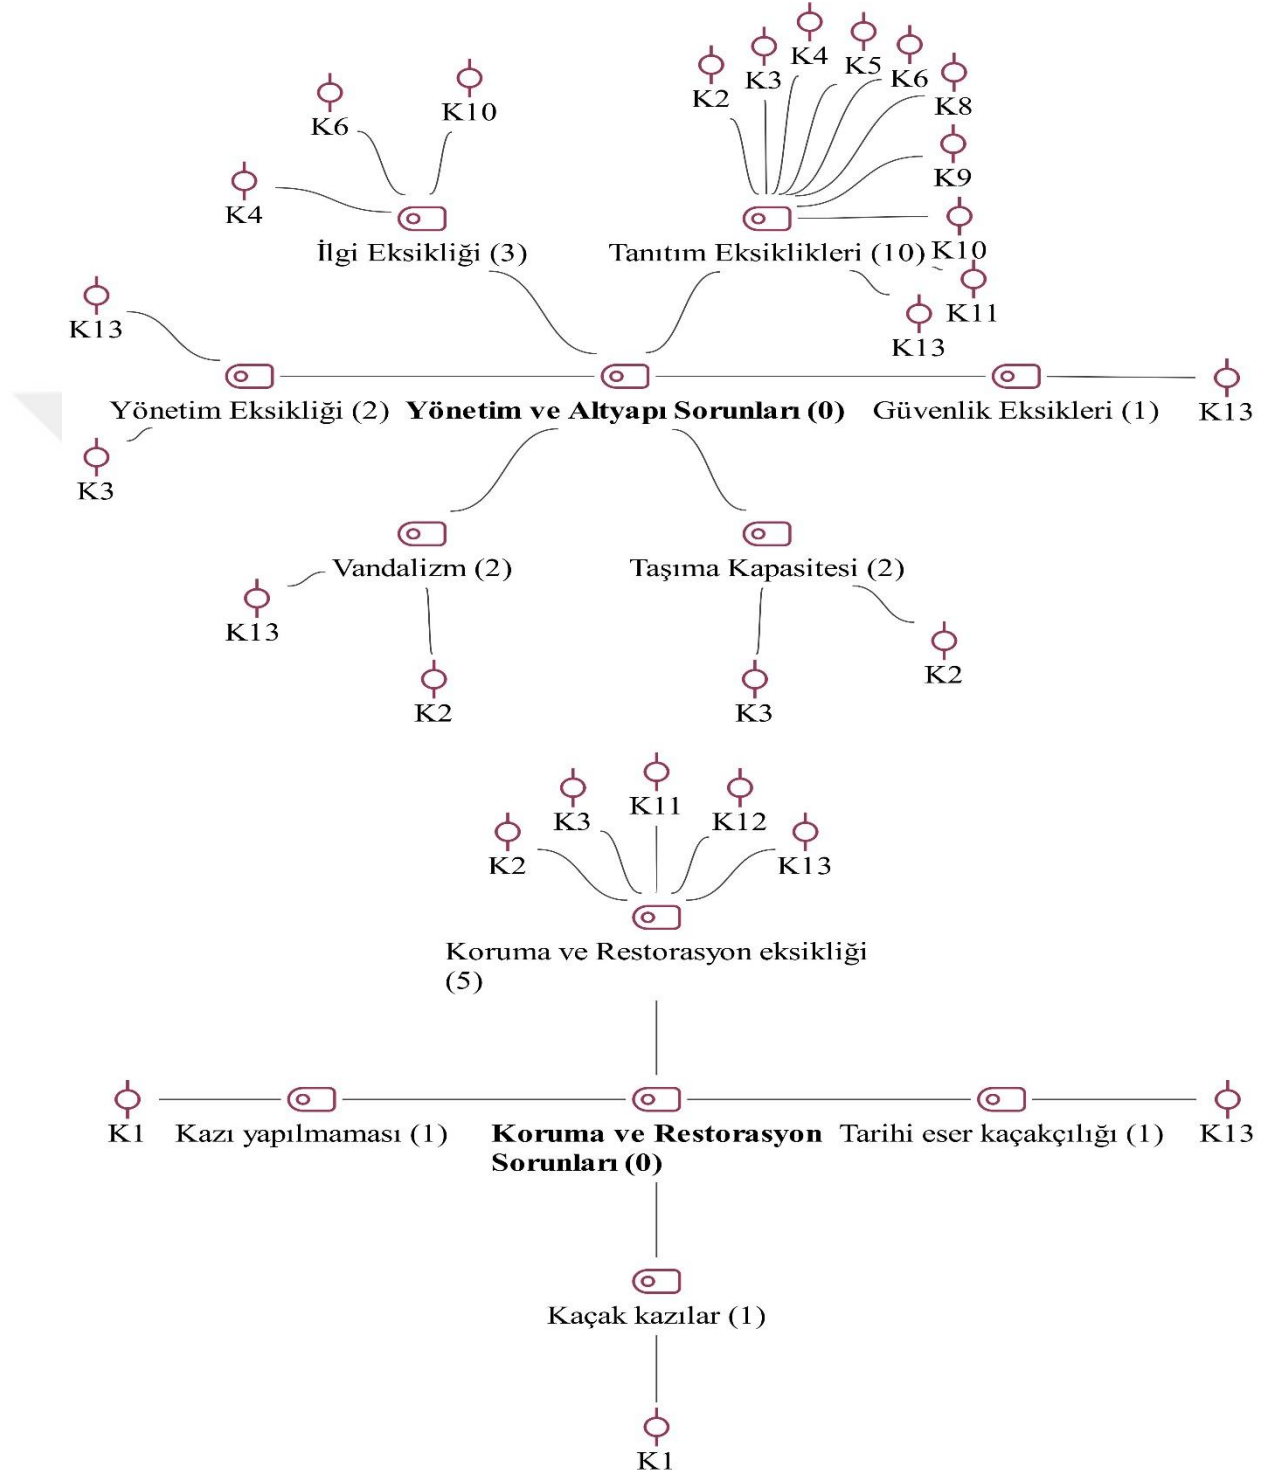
K6
K10
K4
İlgi Eksikliği (3)
K2
K3
K4
K5
K6
K8
K9
K10
K11
K13
Tanıtım Eksiklikleri (10)
K13
Yönetim Eksikliği (2)
K3
**Yönetim ve Altyapı Sorunları (0)**
Güvenlik Eksikleri (1)
K13
Vandalizm (2)
K13
K2
Taşıma Kapasitesi (2)
K3
K2

K2
K3
K11
K12
K13
Koruma ve Restorasyon eksikliği (5)
K1
Kazı yapılmaması (1)
**Koruma ve Restorasyon Sorunları (0)**
Tarihi eser kaçakçılığı (1)
K13
Kaçak kazılar (1)
K1